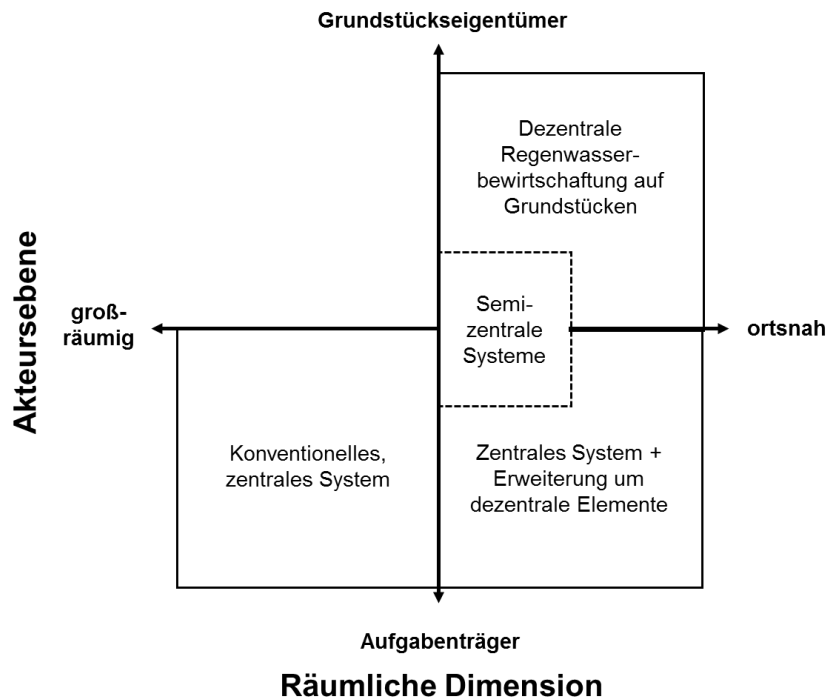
Grundstückseigentümer

Akteursebene

Dezentrale Regenwasserbewirtschaftung auf Grundstücken

groß-räumig

Semi-zentrale Systeme

ortsnah

Konventionelles, zentrales System

Zentrales System + Erweiterung um dezentrale Elemente

Aufgabenträger

Räumliche Dimension